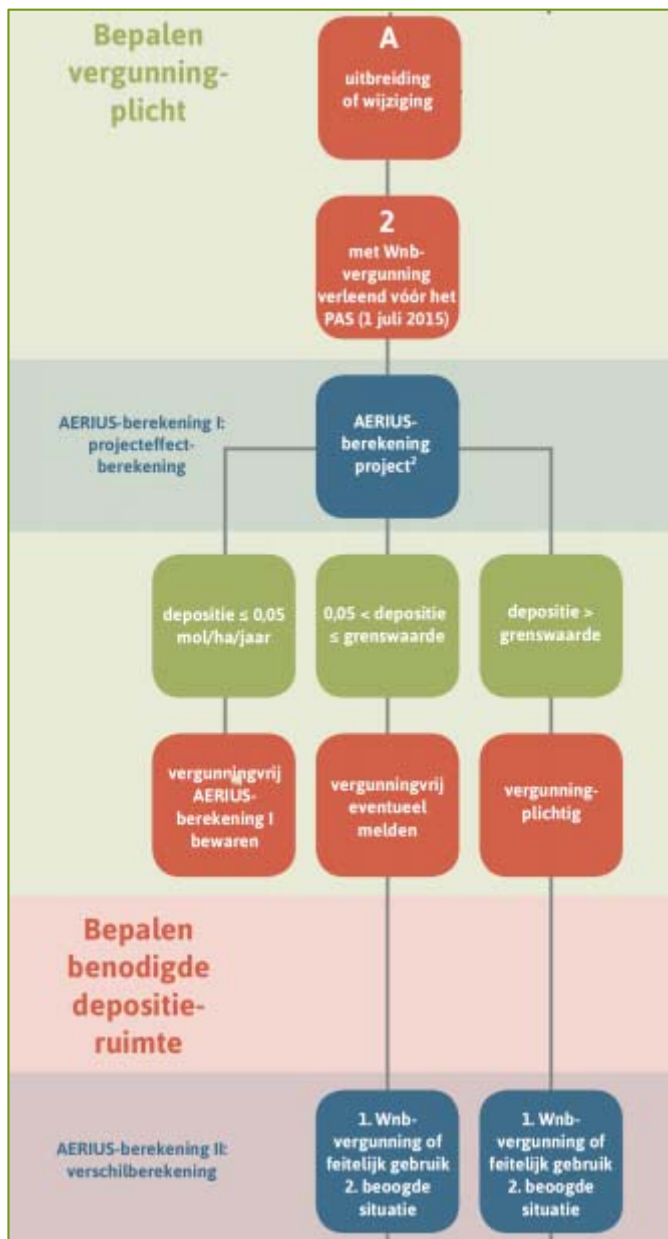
Bepalen vergunningplicht

A
uitbreiding of wijziging

2
met Wnb-vergunning verleend vóór het PAS (1 juli 2015)

AERIUS-berekening I: projecteffectberekening

AERIUS-berekening project$^2$

depositie ≤ 0,05 mol/ha/jaar

0,05 < depositie ≤ grenswaarde

depositie > grenswaarde

vergunningvrij AERIUS-berekening I bewaren

vergunningvrij eventueel melden

vergunningplichtig

Bepalen benodigde depositieruimte

AERIUS-berekening II: verschilberekening

1. Wnb-vergunning of feitelijk gebruik
2. beoogde situatie

1. Wnb-vergunning of feitelijk gebruik
2. beoogde situatie